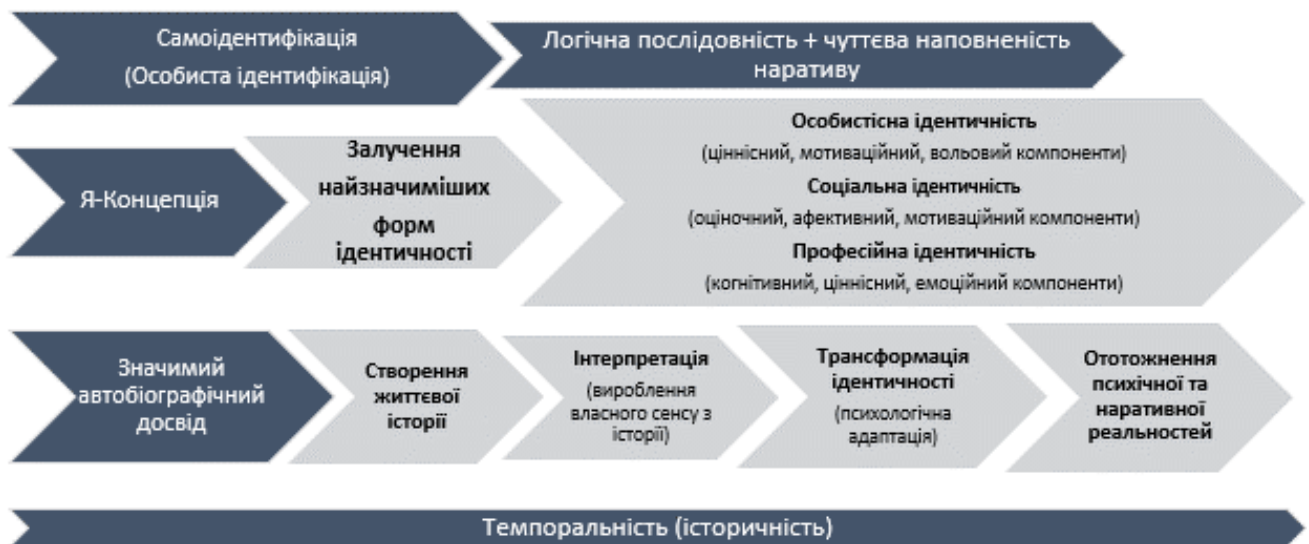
Самоідентифікація
(Особиста ідентифікація)

Логічна послідовність + чуттєва наповненість наративу

Я-Концепція

Залучення найзначиміших форм ідентичності

Особистісна ідентичність
(ціннісний, мотиваційний, вольовий компоненти)
Соціальна ідентичність
(оціночний, афективний, мотиваційний компоненти)
Професійна ідентичність
(когнітивний, ціннісний, емоційний компоненти)

Значимий автобіографічний досвід

Створення життєвої історії

Інтерпретація
(вироблення власного сенсу з історії)

Трансформація ідентичності
(психологічна адаптація)

Ототожнення психічної та наративної реальностей

Темпоральність (історичність)